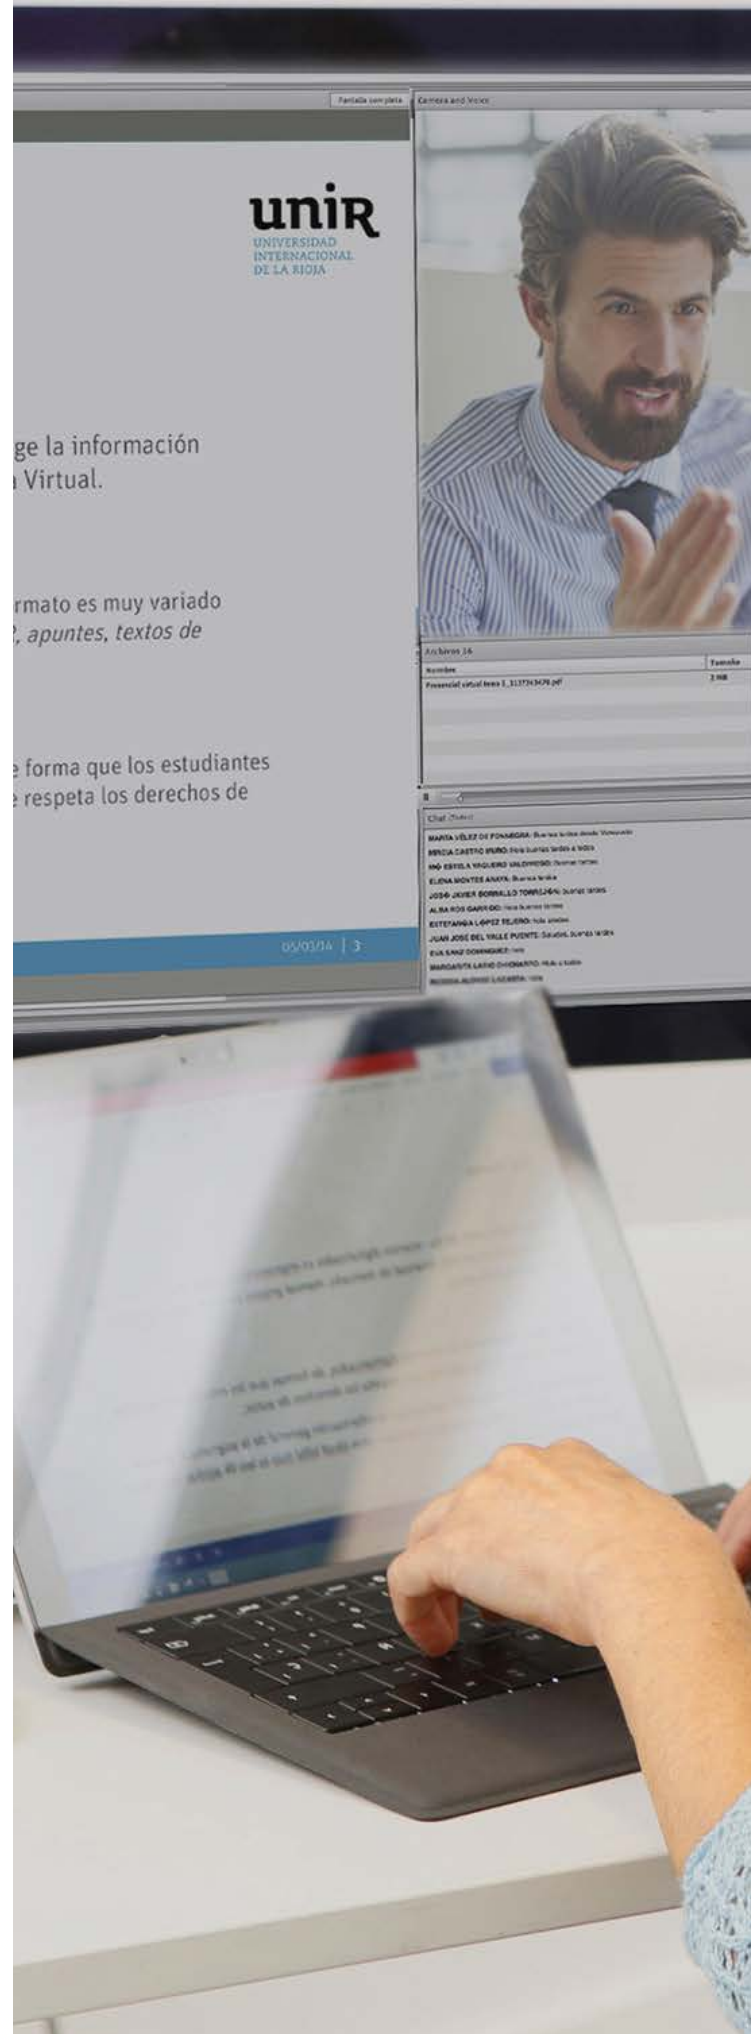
Pantalla completa

Camera and Voice

unir
UNIVERSIDAD INTERNACIONAL DE LA RIOJA

ge la información
a Virtual.

rmato es muy variado
, apuntes, textos de

e forma que los estudiantes
e respeta los derechos de

05/03/14 | 3

Archivos 16

| Nombre | Tamaño |
|---|---|
| Presencial virtual tema 1_3137343478.pdf | 2 MB |

Chat (Todos)

MARTA VÉLEZ DE PONAREGRA: Buenas tardes desde Venezuela
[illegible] CASTRO MURO: Hola buenas tardes a todos
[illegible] ESTELA VAQUERO VALDIVIESO: buenas tardes
ELENA MONTES ANAYA: Buenas tardes
JOSÉ JAVIER BORRALLO TORRIJOS: buenas tardes
ALBA ROS GARRIDO: Hola buenas tardes
ESTEFANÍA LÓPEZ TEJERO: hola saludos
JUAN JOSÉ DEL VALLE PUENTE: Saludos, buenas tardes
EVA SANZ DOMÍNGUEZ: hola
MARGARITA LAINO CHAMORRO: Hola a todos
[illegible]: hola